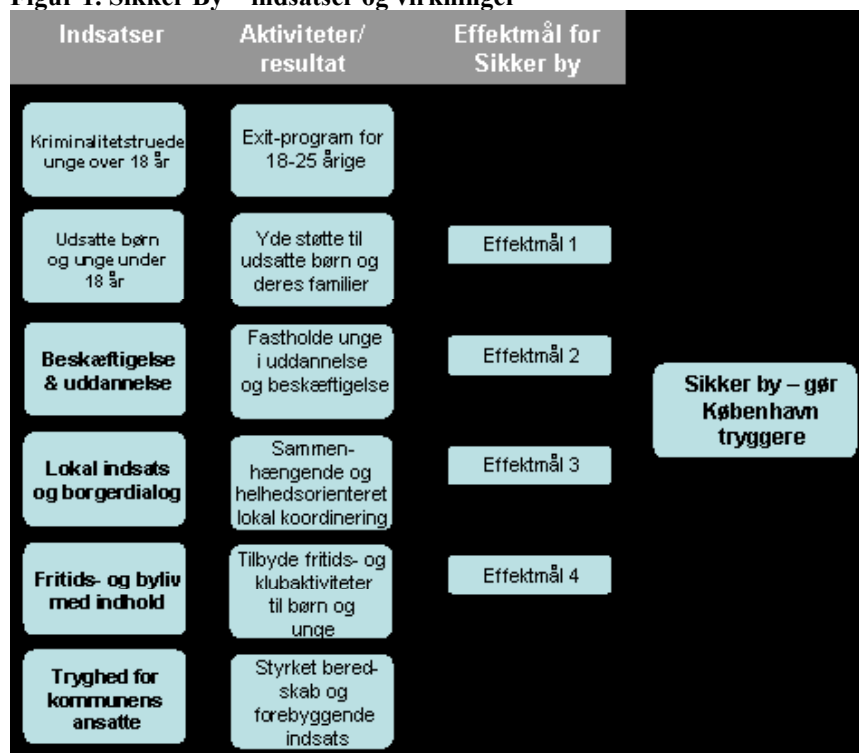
Figur 1: Sikker By – indsatser og virkninger

| Indsatser | Aktiviteter/ resultat | Effektmål for Sikker by |
|---|---|---|
| Kriminalitetstruede unge over 18 år | Exit-program for 18-25 årige | |
| Udsatte børn og unge under 18 år | Yde støtte til udsatte børn og deres familier | Effektmål 1 |
| Beskæftigelse & uddannelse | Fastholde unge i uddannelse og beskæftigelse | Effektmål 2 |
| Lokal indsats og borgerdialog | Sammenhængende og helhedsorienteret lokal koordinering | Effektmål 3 |
| Fritids- og byliv med indhold | Tilbyde fritids- og klubaktiviteter til børn og unge | Effektmål 4 |
| Tryghed for kommunens ansatte | Styrket beredskab og forebyggende indsats | |

Sikker by – gør København tryggere